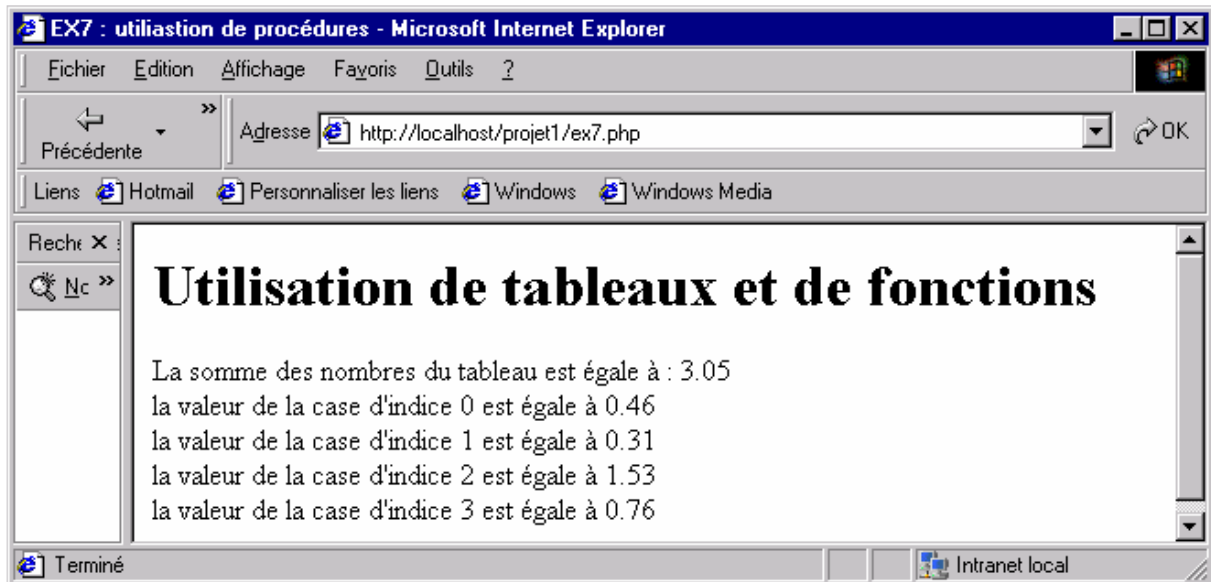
EX7 : utiliastion de procédures - Microsoft Internet Explorer

Fichier Edition Affichage Favoris Outils ?

Précédente

Adresse http://localhost/projet1/ex7.php

OK

Liens Hotmail Personnaliser les liens Windows Windows Media

Reche

Nc

Utilisation de tableaux et de fonctions

La somme des nombres du tableau est égale à : 3.05
la valeur de la case d'indice 0 est égale à 0.46
la valeur de la case d'indice 1 est égale à 0.31
la valeur de la case d'indice 2 est égale à 1.53
la valeur de la case d'indice 3 est égale à 0.76

Terminé

Intranet local